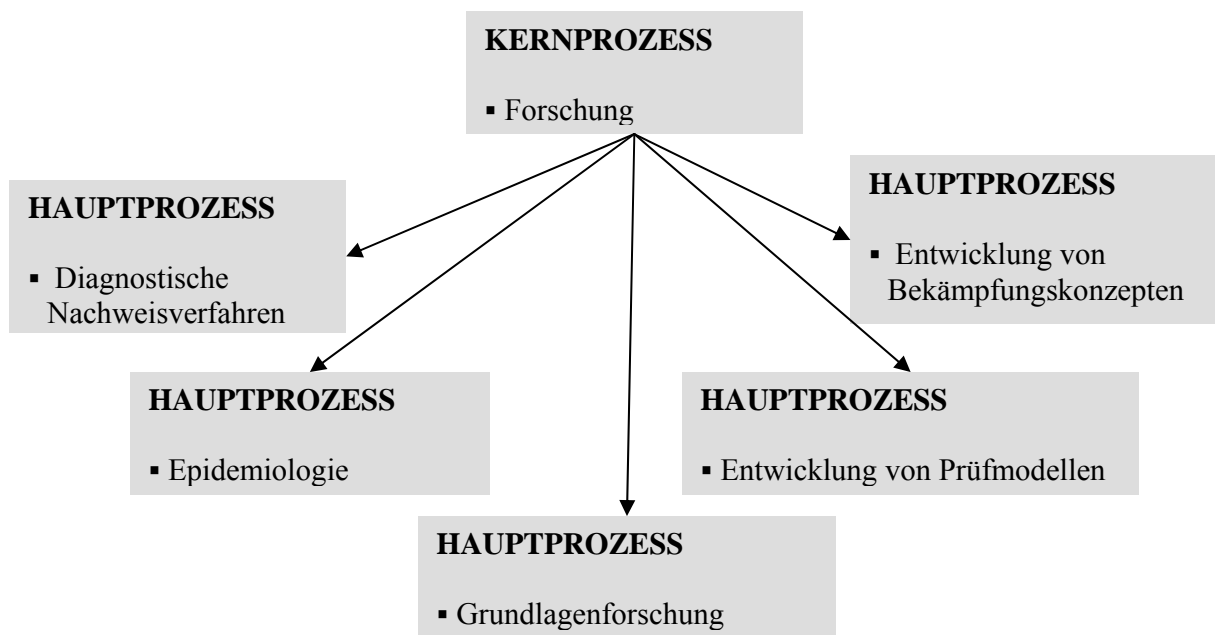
KERNPROZESS

▪ Forschung

HAUPTPROZESS

▪ Diagnostische Nachweisverfahren

HAUPTPROZESS

▪ Entwicklung von Bekämpfungskonzepten

HAUPTPROZESS

▪ Epidemiologie

HAUPTPROZESS

▪ Entwicklung von Prüfmodellen

HAUPTPROZESS

▪ Grundlagenforschung